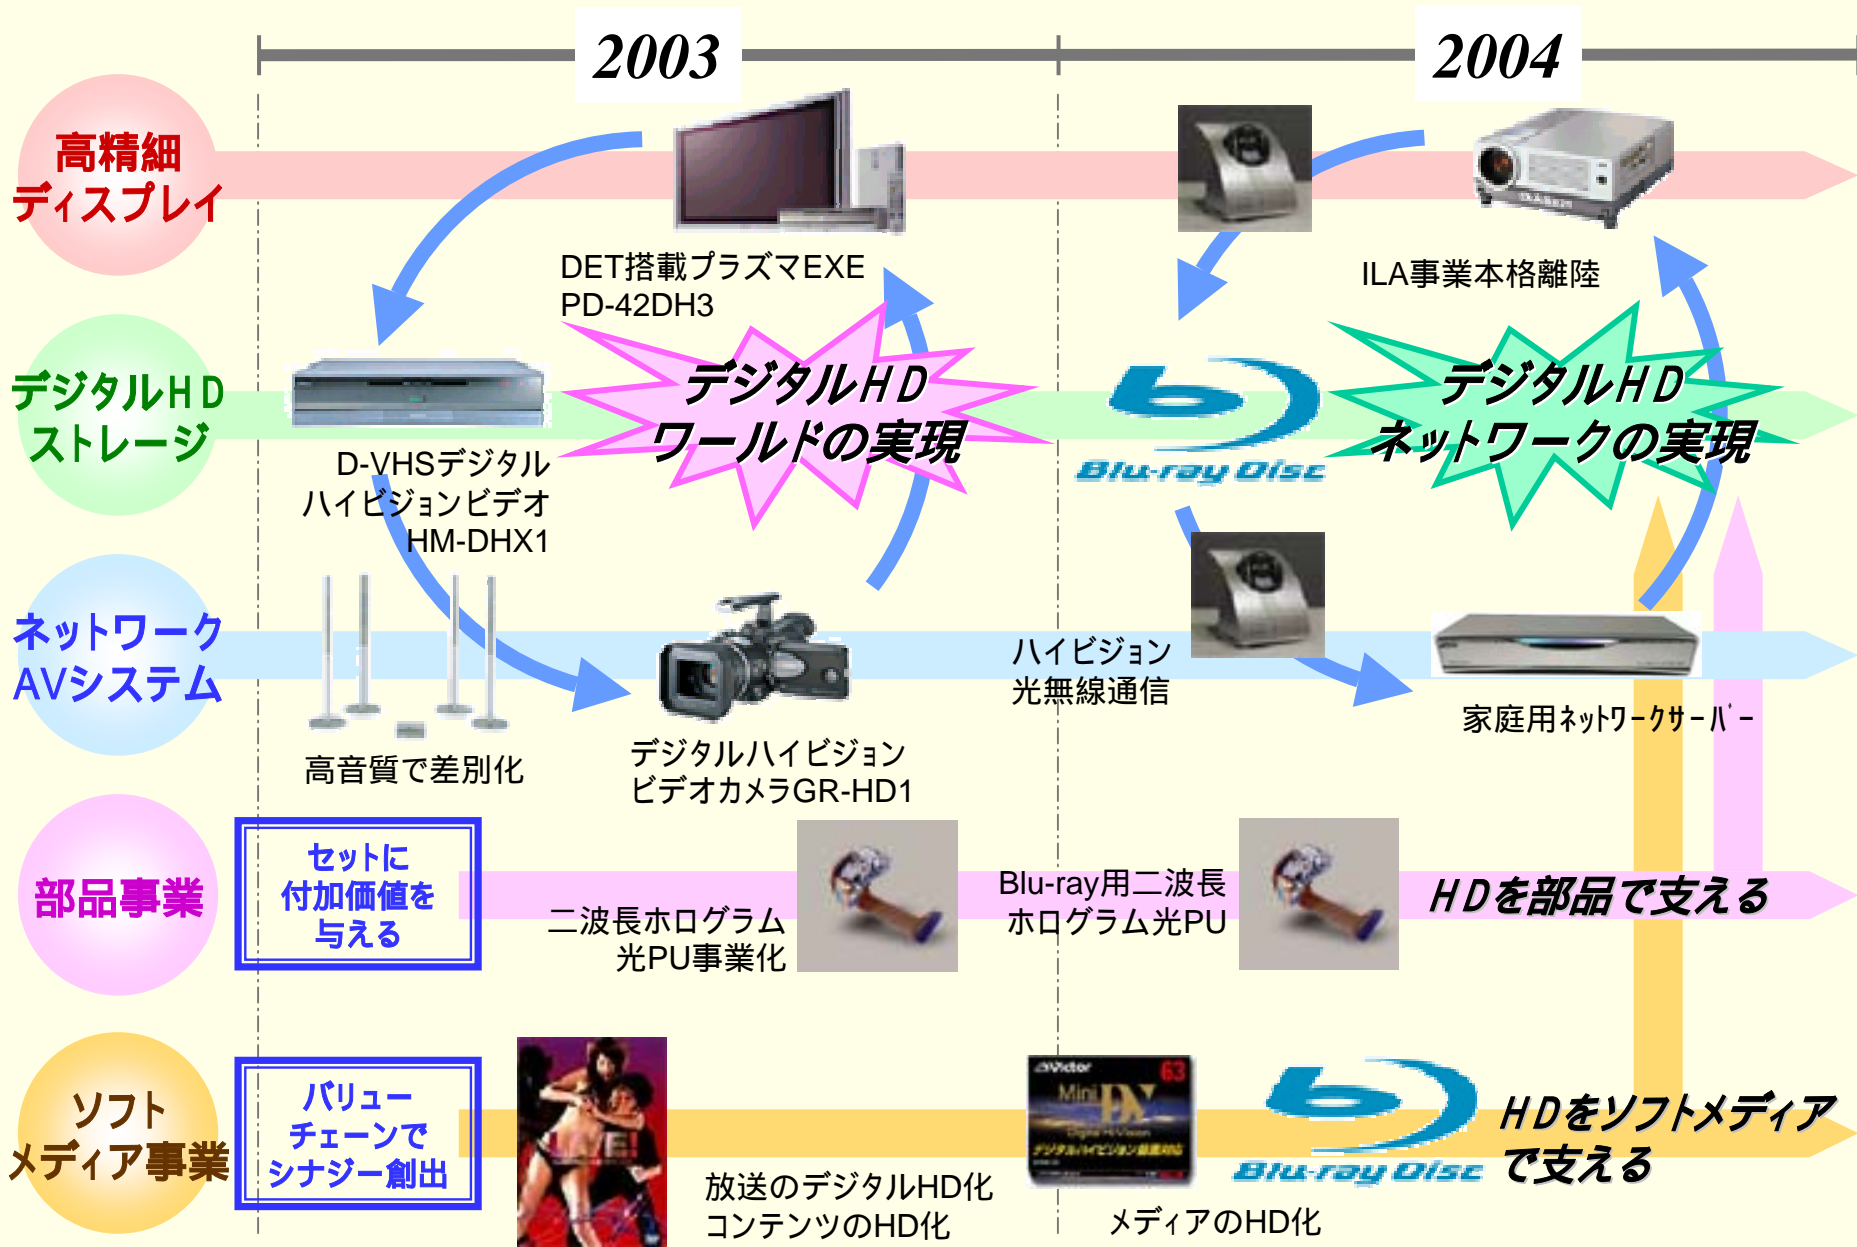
2003

2004

高精細
ディスプレイ

DET搭載プラズマEXE
PD-42DH3

ILA事業本格離陸

デジタルHD
ストレージ

デジタルHD
ワールドの実現

Blu-ray Disc

デジタルHD
ネットワークの実現

D-VHSデジタル
ハイビジョンビデオ
HM-DHX1

ネットワーク
AVシステム

ハイビジョン
光無線通信

家庭用ﾈｯﾄﾜｰｸｻｰﾊﾞｰ

高音質で差別化

デジタルハイビジョン
ビデオカメラGR-HD1

部品事業

セットに
付加価値を
与える

二波長ホログラム
光PU事業化

Blu-ray用二波長
ホログラム光PU

HDを部品で支える

ソフト
メディア事業

バリュー
チェーンで
シナジー創出

放送のデジタルHD化
コンテンツのHD化

Victor
Mini DV
63

メディアのHD化

Blu-ray Disc

HDをソフトメディア
で支える